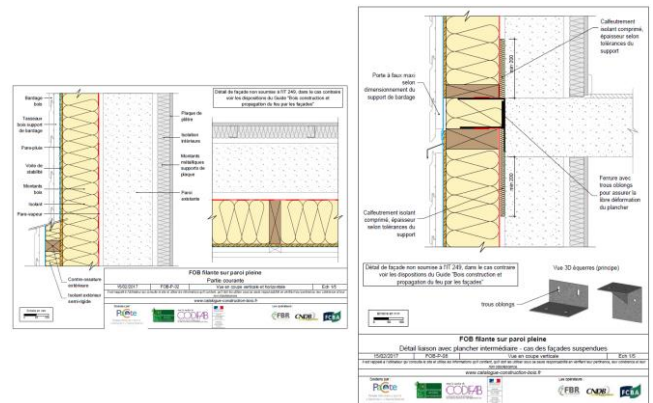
Bardage bois

Tasseaux bois support de bardage

Pare-pluie

Voile de stabilité

Montants bois

Isolant

Pare-vapeur

Contre-ossature intérieure

Isolant intérieur semi-rigide

Détail de façade non soumise à l'IT 249, dans le cas contraire voir les dispositions du Guide "Bois construction et propagation du feu par les façades"

Plaque de plâtre

Isolation intérieure

Montants métalliques supports de plaque

Paroi existante

FOB filante sur paroi pleine

Partie courante

15/02/2017 | FOB-P-02 | Vue en coupe verticale et horizontale | Ech 1/5

www.catalogue-construction-bois.fr

PACTE

CODIFAB

FBR

CNDB

FCBA

Calfeutrement isolant comprimé, épaisseur selon tolérances du support

Porte à faux maxi selon dimensionnement du support de bardage

min 200

min 200

Ferrure avec trous oblongs pour assurer la libre déformation du plancher

Calfeutrement isolant comprimé, épaisseur selon tolérances du support

Détail de façade non soumise à l'IT 249, dans le cas contraire voir les dispositions du Guide "Bois construction et propagation du feu par les façades"

Vue 3D équerres (principe)

trous oblongs

FOB filante sur paroi pleine

Détail liaison avec plancher intermédiaire - cas des façades suspendues

15/02/2017 | FOB-P-05 | Vue en coupe verticale | Ech 1/5

www.catalogue-construction-bois.fr

PACTE

CODIFAB

Les opérateurs :

FBR

CNDB

FCBA